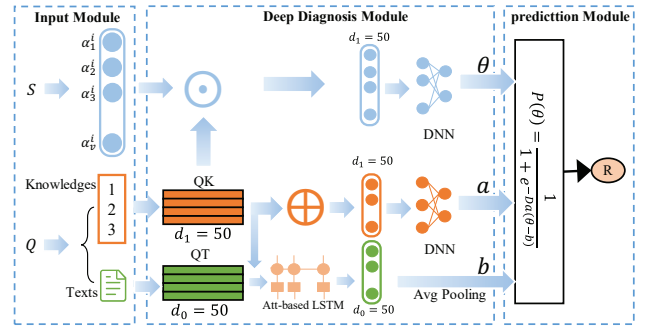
Input Module

$\alpha_1^i$
$\alpha_2^i$
$\alpha_3^i$
$\alpha_v^i$

$S$

Knowledges

1
2
3

$Q$

Texts

Deep Diagnosis Module

$d_1 = 50$

DNN

QK

$d_1 = 50$

$d_1 = 50$

DNN

QT

$d_0 = 50$

Att-based LSTM

$d_0 = 50$

Avg Pooling

predicttion Module

$\theta$

$a$

$b$

$P(\theta) = \frac{1}{1+e^{-Da(\theta-b)}}$

R